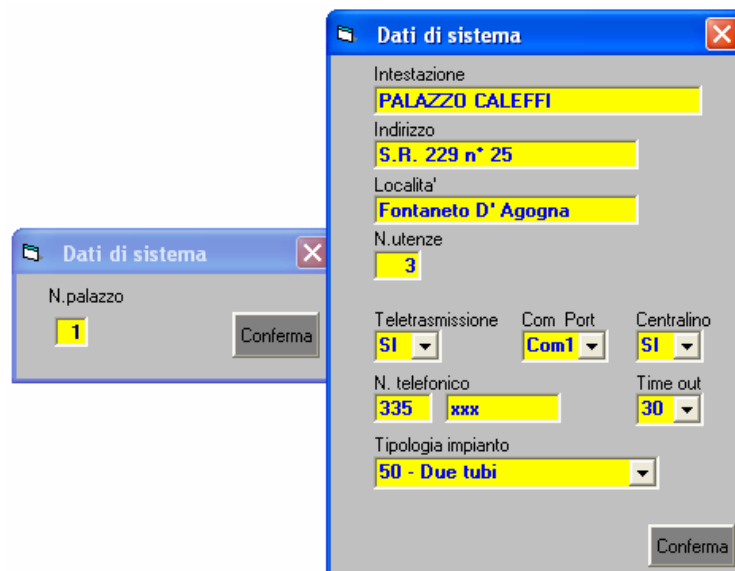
Dati di sistema

N.palazzo

1

Conferma

Dati di sistema

Intestazione

PALAZZO CALEFFI

Indirizzo

S.R. 229 n° 25

Localita'

Fontaneto D' Agogna

N.utenze

3

Teletrasmissione

SI

Com Port

Com1

Centralino

SI

N. telefonico

335

xxx

Time out

30

Tipologia impianto

50 - Due tubi

Conferma